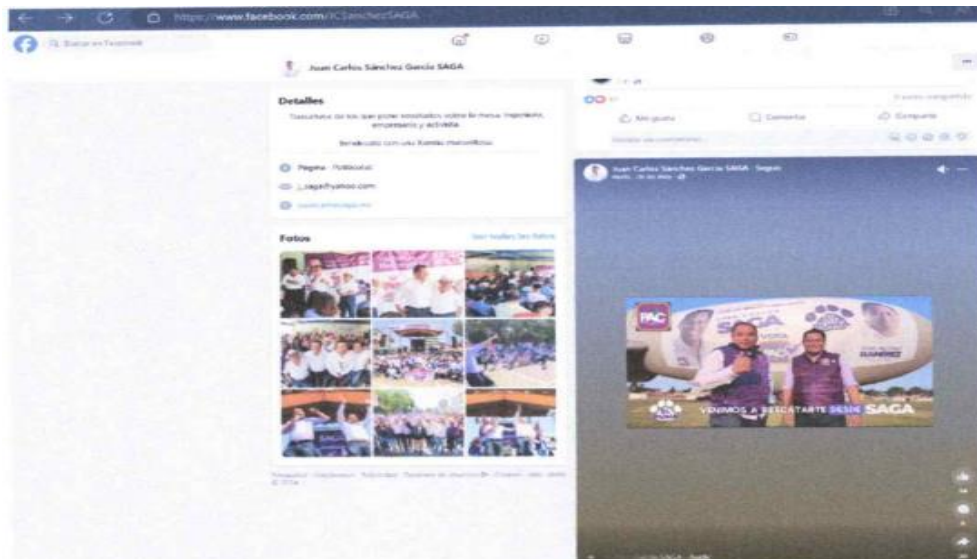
https://www.facebook.com/JCSanchezSAGA

Buscar en Facebook

Juan Carlos Sánchez García SAGA

Detalles

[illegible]

Página · Político(a)

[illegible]@yahoo.com

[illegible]

Fotos

Ver todas las fotos

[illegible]

Me gusta

Comentar

Compartir

Juan Carlos Sánchez García SAGA · Seguir

PAC

SAGA

RAMÍREZ

VENIMOS A RESCATARTE DESDE SAGA